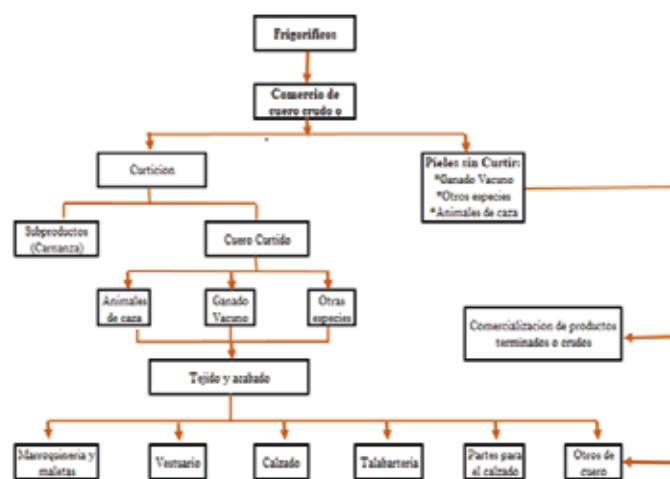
Frigorificos

Comercio de cuero crudo o

Curticion

Pieles sin Curtir:
*Ganado Vacuno
*Otros especies
*Animales de caza

Subproductos (Carnanza)

Cuero Curtido

Animales de caza

Ganado Vacuno

Otras especies

Comercializacion de productos terminados o crudos

Tejido y acabado

Marroquineria y maletas

Vestuario

Calzado

Talabarteria

Partes para el calzado

Otros de cuero